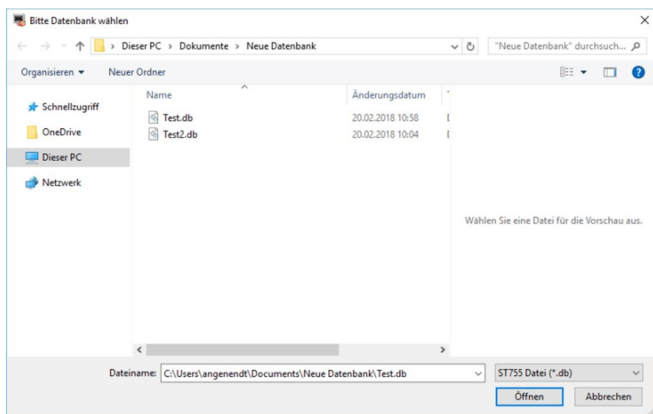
Bitte Datenbank wählen

> Dieser PC > Dokumente > Neue Datenbank

"Neue Datenbank" durchsuch...

Organisieren ▾ Neuer Ordner

Schnellzugriff
OneDrive
Dieser PC
Netzwerk

| Name | Änderungsdatum |
|---|---|
| Test.db | 20.02.2018 10:58 |
| Test2.db | 20.02.2018 10:04 |

Wählen Sie eine Datei für die Vorschau aus.

Dateiname: C:\Users\angenendt\Documents\Neue Datenbank\Test.db

ST755 Datei (*.db)

Öffnen Abbrechen